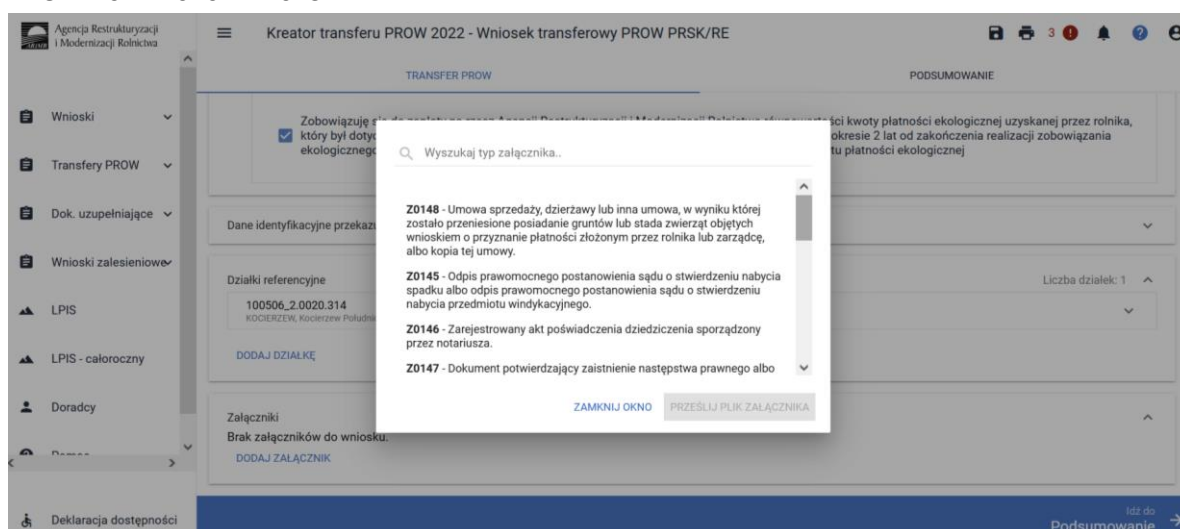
Agencja Restrukturyzacji i Modernizacji Rolnictwa

Kreator transferu PROW 2022 - Wniosek transferowy PROW PRSK/RE

3

TRANSFER PROW

PODSUMOWANIE

Wnioski

Transfery PROW

Dok. uzupełniające

Wnioski zalesieniowe

LPIS

LPIS - całoroczny

Doradcy

Pomoc

Deklaracja dostępności

Zobowiązuję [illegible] kwoty płatności ekologicznej uzyskanej przez rolnika, który był doty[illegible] okresie 2 lat od zakończenia realizacji zobowiązania ekologiczneg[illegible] tu płatności ekologicznej

Dane identyfikacyjne przekaz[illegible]

Działki referencyjne

Liczba działek: 1

100506_2.0020.314
KOCIERZEW, Kocierzew Południ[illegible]

DODAJ DZIAŁKĘ

Załączniki
Brak załączników do wniosku.

DODAJ ZAŁĄCZNIK

Idź do Podsumowanie

Wyszukaj typ załącznika..

Z0148 - Umowa sprzedaży, dzierżawy lub inna umowa, w wyniku której zostało przeniesione posiadanie gruntów lub stada zwierząt objętych wnioskiem o przyznanie płatności złożonym przez rolnika lub zarządcę, albo kopia tej umowy.

Z0145 - Odpis prawomocnego postanowienia sądu o stwierdzeniu nabycia spadku albo odpis prawomocnego postanowienia sądu o stwierdzeniu nabycia przedmiotu windykacyjnego.

Z0146 - Zarejestrowany akt poświadczenia dziedziczenia sporządzony przez notariusza.

Z0147 - Dokument potwierdzający zaistnienie następstwa prawnego albo

ZAMKNIJ OKNO

PRZEŚLIJ PLIK ZAŁĄCZNIKA